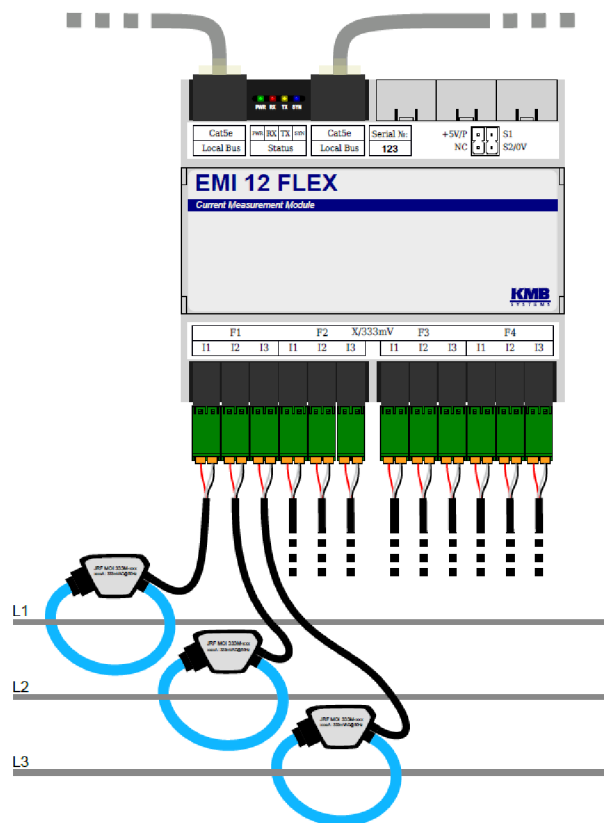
PWR RX TX SYN

| Cat5e | PWR | RX | TX | SYN | Cat5e | Serial №: |
|---|---|---|---|---|---|---|
| Local Bus | Status | | | | Local Bus | 123 |

+5V/P S1
NC S2/0V

EMI 12 FLEX
Current Measurement Module

KMB SYSTEMS

F1 F2 X/333mV F3 F4
I1 I2 I3 I1 I2 I3 I1 I2 I3 I1 I2 I3

JRF MDI 333M-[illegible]
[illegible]

JRF MDI 333M-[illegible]
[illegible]

JRF MDI 333M-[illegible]
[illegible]

L1
L2
L3